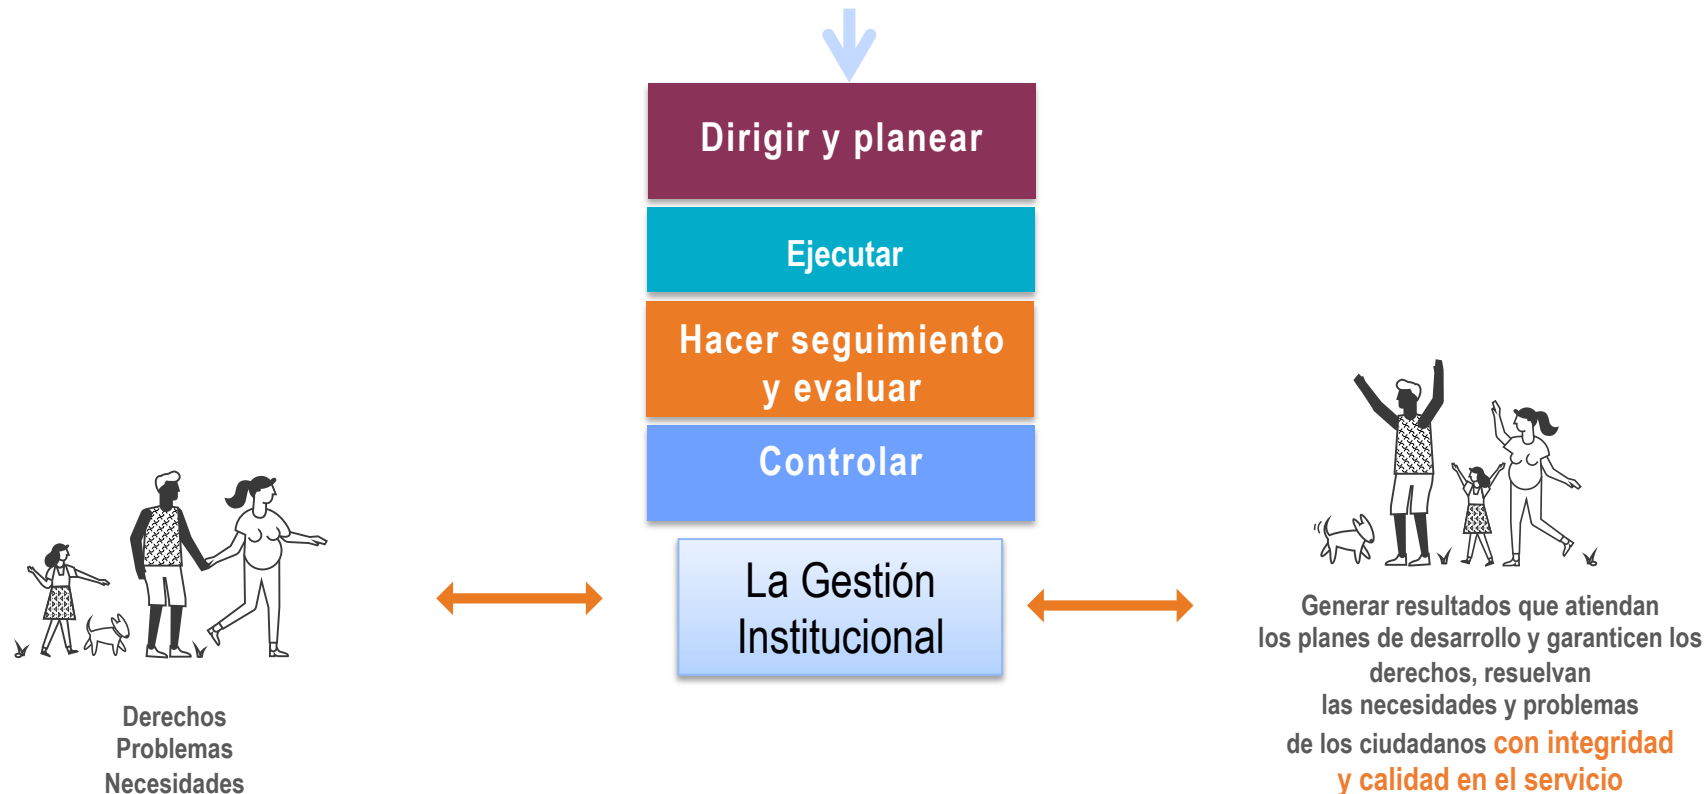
Dirigir y planear

Ejecutar

Hacer seguimiento y evaluar

Controlar

La Gestión Institucional

Derechos
Problemas
Necesidades

Generar resultados que atiendan los planes de desarrollo y garanticen los derechos, resuelvan las necesidades y problemas de los ciudadanos con integridad y calidad en el servicio